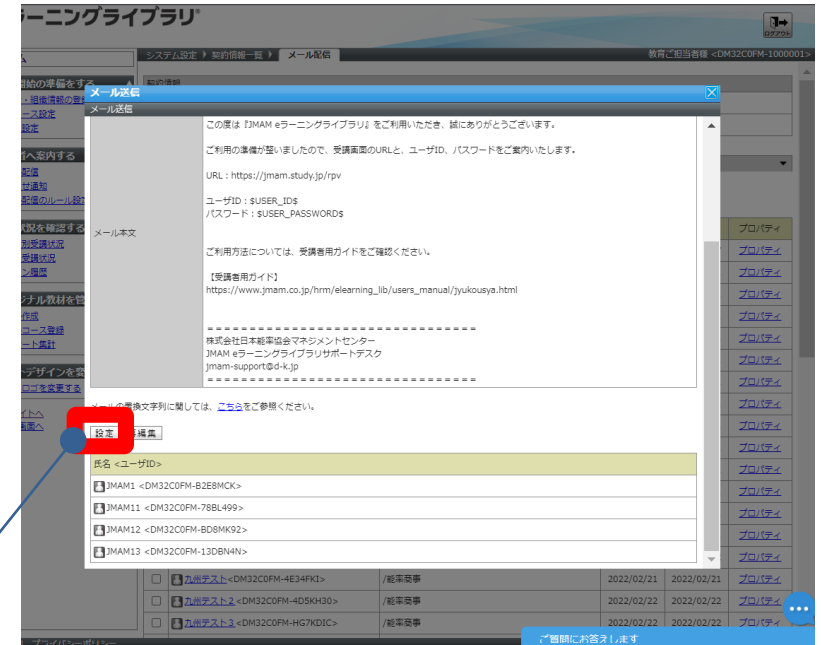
ラーニングライブラリ®

ログアウト

システム設定 ▶ 契約情報一覧 ▶ メール配信

教育ご担当者様 <DM32C0FM-1000001>

開始の準備をする
・組織情報の登録
ース設定
設定

へ案内する
配信
知通知
配信のルール設定

状況を確認する
別受講状況
受講状況
ン履歴

ジナル教材を登
作成
コース登録
ート集計

デザインを変
ロゴを変更する

イトへ
画面へ

契約情報

メール送信

メール送信

メール本文

この度は『JMAM eラーニングライブラリ』をご利用いただき、誠にありがとうございます。

ご利用の準備が整いましたので、受講画面のURLと、ユーザID、パスワードをご案内いたします。

URL : https://jmam.study.jp/rpv

ユーザID : $USER_ID$
パスワード : $USER_PASSWORD$

ご利用方法については、受講者用ガイドをご確認ください。

【受講者用ガイド】
https://www.jmam.co.jp/hrm/elearning_lib/users_manual/jyukousya.html

==================================
株式会社日本能率協会マネジメントセンター
JMAM eラーニングライブラリサポートデスク
jmam-support@d-k.jp
==================================

メールの置換文字列に関しては、こちらをご参照ください。

設定 再編集

| 氏名 <ユーザID> |
|---|
| JMAM1 <DM32C0FM-B2E8MCK> |
| JMAM11 <DM32C0FM-78BL499> |
| JMAM12 <DM32C0FM-BD8MK92> |
| JMAM13 <DM32C0FM-13DBN4N> |

プロパティ
プロパティ
プロパティ
プロパティ
プロパティ
プロパティ
プロパティ
プロパティ
プロパティ
プロパティ
プロパティ
プロパティ
プロパティ
プロパティ
プロパティ

| | 九州テスト<DM32C0FM-4E34FKI> | /能率商事 | 2022/02/21 | 2022/02/21 | プロパティ |
|---|---|---|---|---|---|
| | 九州テスト２<DM32C0FM-4D5KH30> | /能率商事 | 2022/02/22 | 2022/02/22 | プロパティ |
| | 九州テスト３<DM32C0FM-HG7KDIC> | /能率商事 | 2022/02/22 | 2022/02/22 | プロパティ |

プライバシーポリシー

ご質問にお答えします